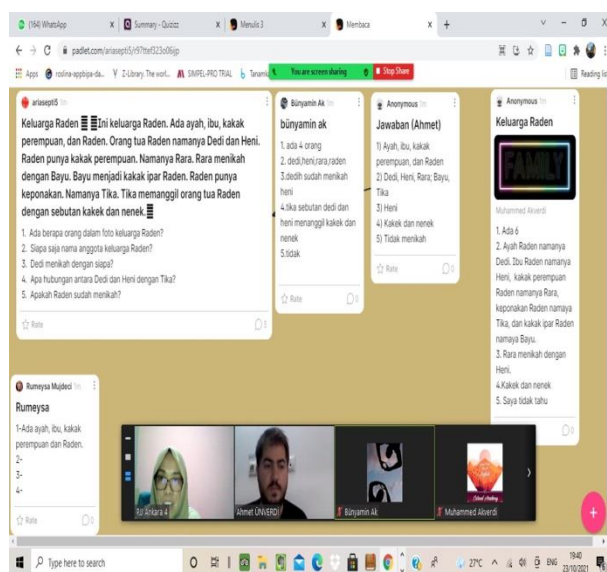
(164) WhatsApp | Summary - Quizizz | Menulis 3 | Membaca

padlet.com/ariasepti5/97ttef323s06jjp

Apps | rosilina-appbipa-da... | Z-Library. The worl... | SIMPEL-PRO TRIAL | Tanami | You are screen sharing | Stop Share | Reading list

ariasepti5 1m

Keluarga Raden Ini keluarga Raden. Ada ayah, ibu, kakak perempuan, dan Raden. Orang tua Raden namanya Dedi dan Heni. Raden punya kakak perempuan. Namanya Rara. Rara menikah dengan Bayu. Bayu menjadi kakak ipar Raden. Raden punya keponakan. Namanya Tika. Tika memanggil orang tua Raden dengan sebutan kakek dan nenek.

1. Ada berapa orang dalam foto keluarga Raden?
2. Siapa saja nama anggota keluarga Raden?
3. Dedi menikah dengan siapa?
4. Apa hubungan antara Dedi dan Heni dengan Tika?
5. Apakah Raden sudah menikah?

Rate 0

Bünyamin Ak 1m

bünyamin ak

1. ada 4 orang
2. dedi,heni,rara,raden
3.dedih sudah menikah heni
4.tika sebutan dedi dan heni menanggil kakek dan nenek
5.tidak

Rate 0

Anonymous 1m

Jawaban (Ahmet)

1) Ayah, ibu, kakak perempuan, dan Raden
2) Dedi, Heni, Rara; Bayu, Tika
3) Heni
4) Kakek dan nenek
5) Tidak menikah

Rate 0

Anonymous 1m

Keluarga Raden

FAMILY

Muhammed Akverdi

1. Ada 6
2. Ayah Raden namanya Dedi. Ibu Raden namanya Heni, kakak perempuan Raden namanya Rara, keponakan Raden namaya Tika, dan kakak ipar Raden namaya Bayu.
3. Rara menikah dengan Heni.
4.Kakek dan nenek
5. Saya tidak tahu

0

Rumeysa Mujdeci 1m

Rumeysa

1-Ada ayah, ibu, kakak perempuan dan Raden.
2-
3-
4-

Rate 0

Rd Arikara 4 | Ahmet ÜNVERDİ | Bünyamin Ak | Muhammed Akverdi

Type here to search

27°C ENG 19:40 23/10/2021